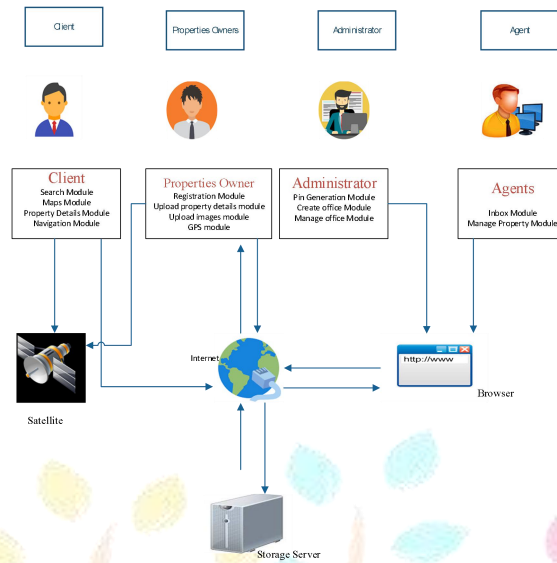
Client

Properties Owners

Administrator

Agent

Client
Search Module
Maps Module
Property Details Module
Navigation Module

Properties Owner
Registration Module
Upload property details module
Upload images module
GPS module

Administrator
Pin Generation Module
Create office Module
Manage office Module

Agents
Inbox Module
Manage Property Module

Internet

http://www

Browser

Satellite

Storage Server